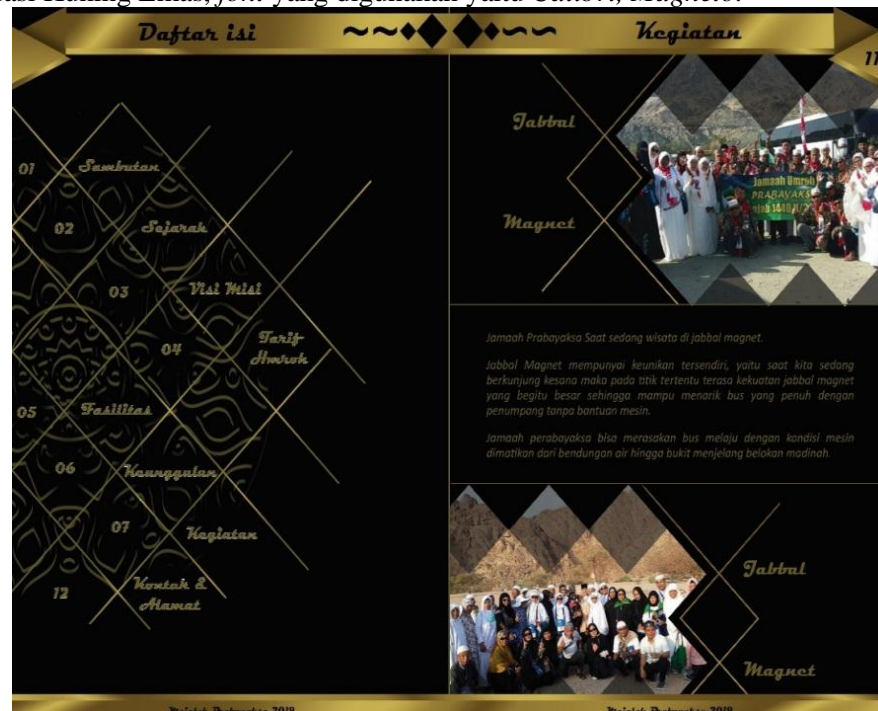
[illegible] yang digunakan yaitu Cuttott, Magneto.

Daftar isi

Kegiatan

11

01 Sambutan
02 Sejarah
03 Visi Misi
04 Tarif Umroh
05 Fasilitas
06 Keunggulan
07 Kegiatan
12 Kontak & Alamat

Jabbal Magnet

Jamaah Umroh PRABAYAKSA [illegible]

Jamaah Prabayaksa Saat sedang wisata di jabbal magnet.

Jabbal Magnet mempunyai keunikan tersendiri, yaitu saat kita sedang berkunjung kesana maka pada titik tertentu terasa kekuatan jabbal magnet yang begitu besar sehingga mampu menarik bus yang penuh dengan penumpang tanpa bantuan mesin.

Jamaah perabayaksa bisa merasakan bus melaju dengan kondisi mesin dimatikan dari bendungan air hingga bukit menjelang belokan madinah.

Jabbal Magnet

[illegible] 2018

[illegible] 2018